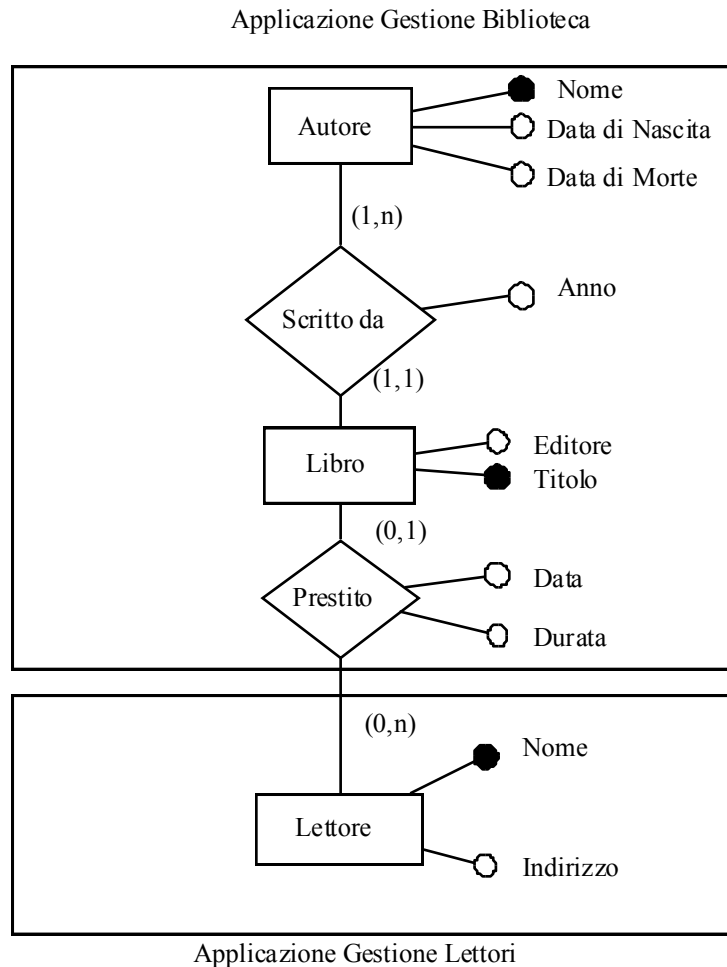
Applicazione Gestione Biblioteca

Autore
Nome
Data di Nascita
Data di Morte
(1,n)
Scritto da
Anno
(1,1)
Libro
Editore
Titolo
(0,1)
Prestito
Data
Durata
(0,n)
Nome
Lettore
Indirizzo

Applicazione Gestione Lettori